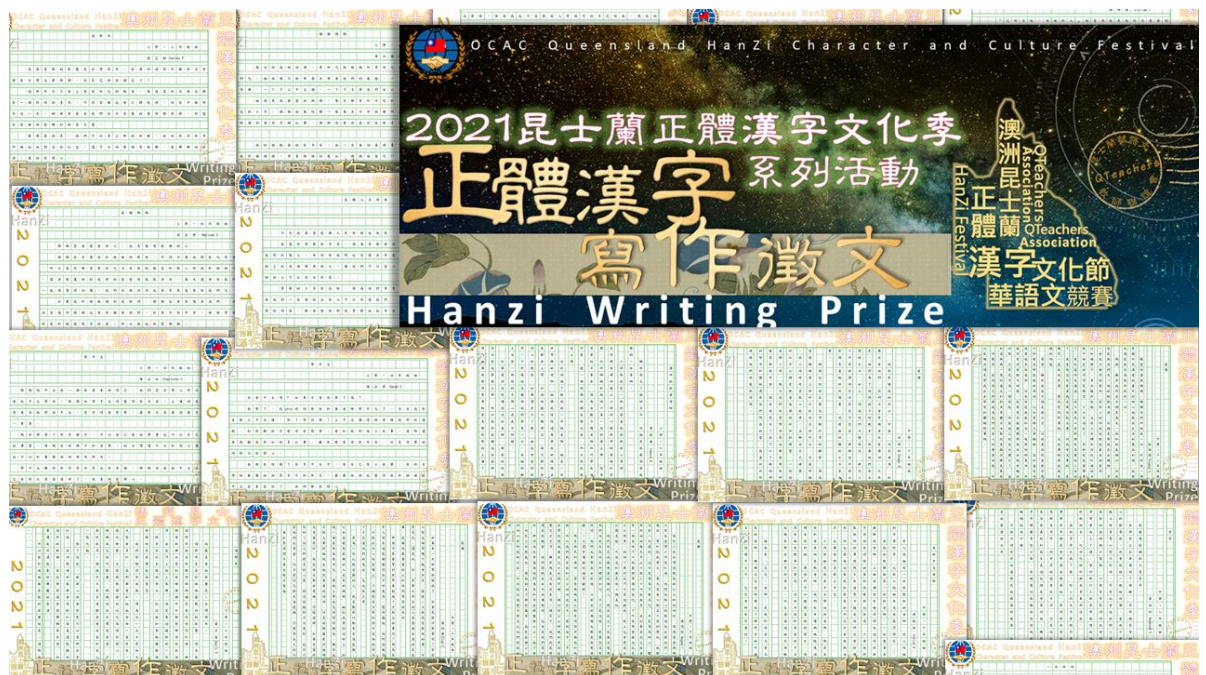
OCAC Queensland HanZi Character and Culture Festival

2021昆士蘭正體漢字文化季

系列活動

正體漢字

寫作徵文

Hanzi Writing Prize

澳洲昆士蘭正體漢字文化節華語文競賽

QTeachers Association

HanZi Festival